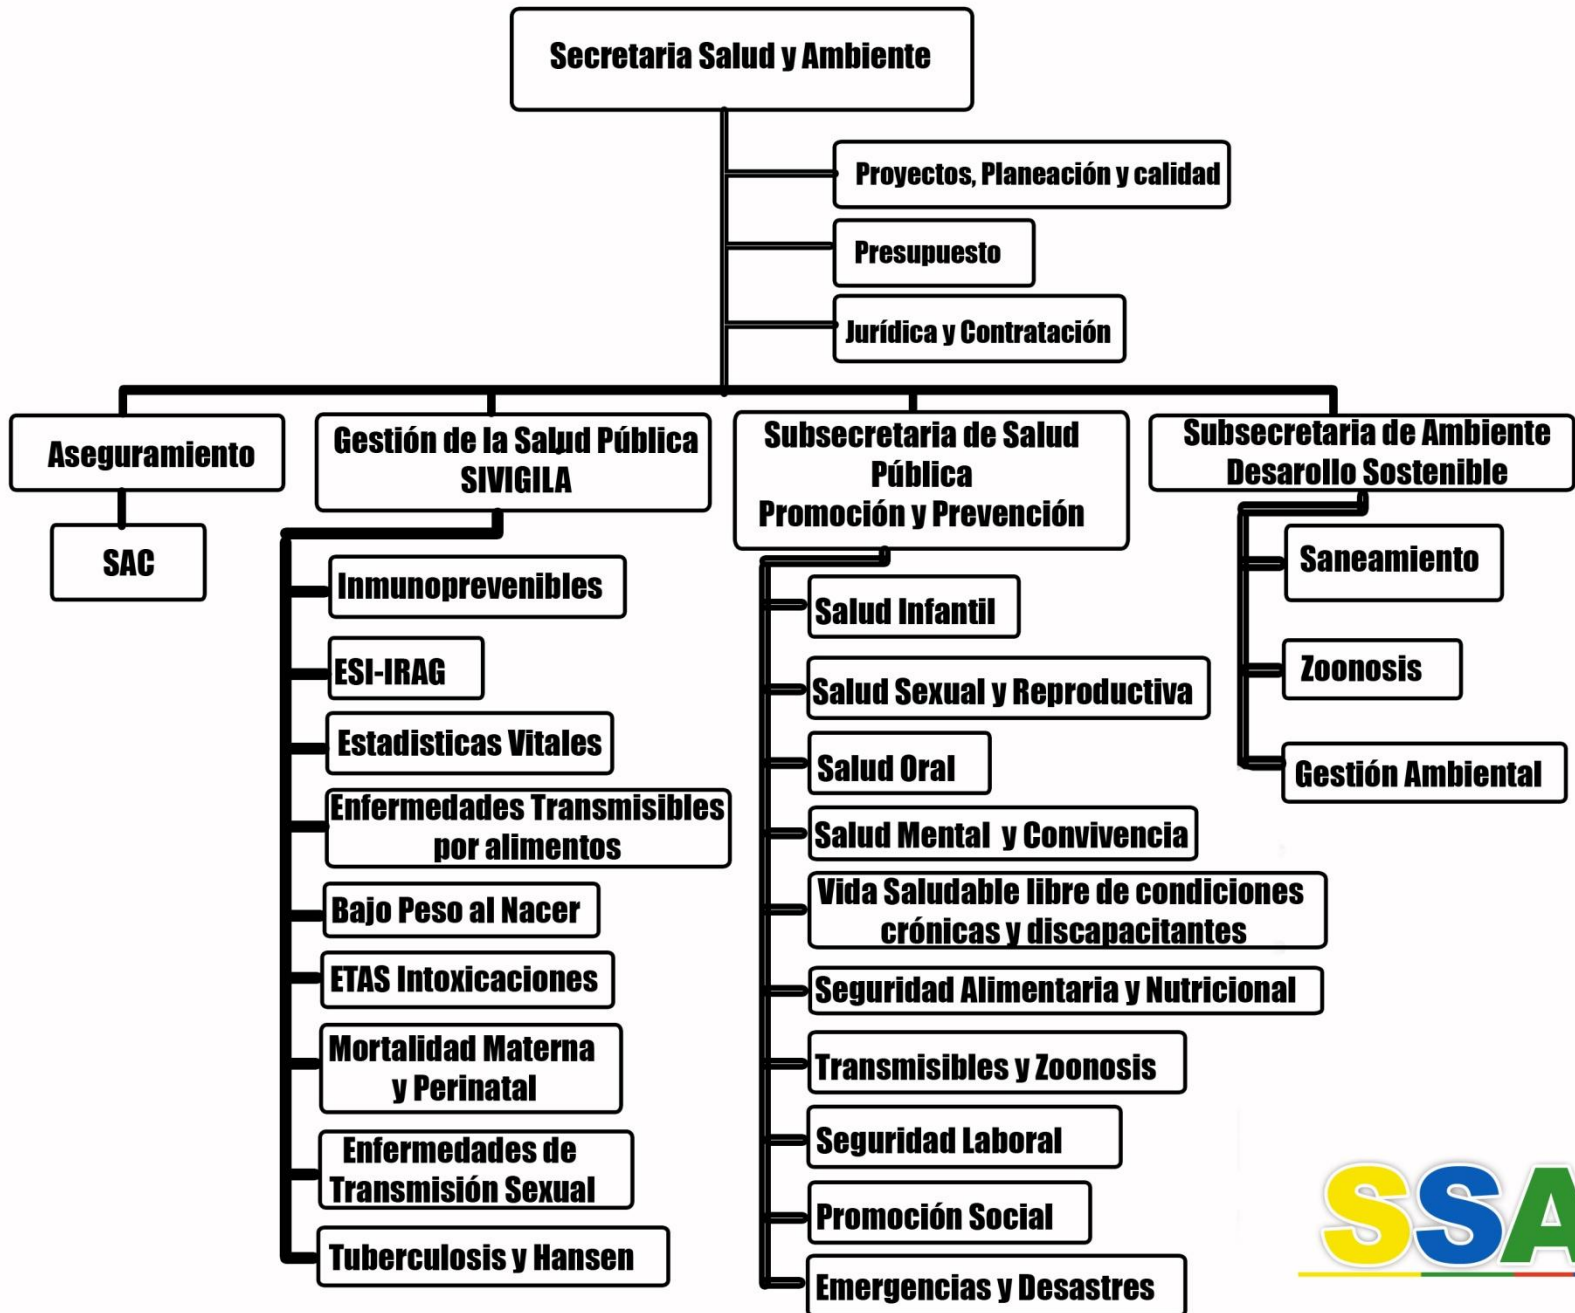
Secretaria Salud y Ambiente

Proyectos, Planeación y calidad

Presupuesto

Jurídica y Contratación

Aseguramiento

SAC

Gestión de la Salud Pública SIVIGILA

Inmunoprevenibles

ESI-IRAG

Estadisticas Vitales

Enfermedades Transmisibles por alimentos

Bajo Peso al Nacer

ETAS Intoxicaciones

Mortalidad Materna y Perinatal

Enfermedades de Transmisión Sexual

Tuberculosis y Hansen

Subsecretaria de Salud Pública Promoción y Prevención

Salud Infantil

Salud Sexual y Reproductiva

Salud Oral

Salud Mental y Convivencia

Vida Saludable libre de condiciones crónicas y discapacitantes

Seguridad Alimentaria y Nutricional

Transmisibles y Zoonosis

Seguridad Laboral

Promoción Social

Emergencias y Desastres

Subsecretaria de Ambiente Desarollo Sostenible

Saneamiento

Zoonosis

Gestión Ambiental

SSA